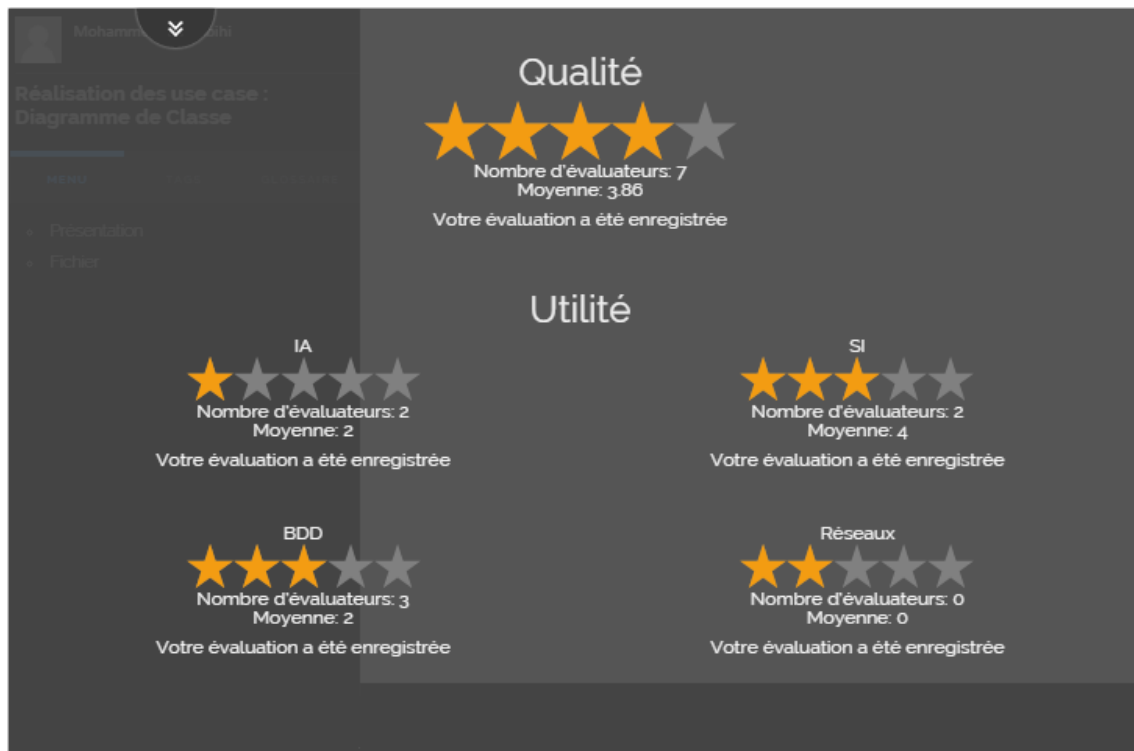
Mohamm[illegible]bihi

Réalisation des use case : Diagramme de Classe

MENU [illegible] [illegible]

Présentation

Fichier

Qualité

Nombre d'évaluateurs: 7
Moyenne: 3.86

Votre évaluation a été enregistrée

Utilité

IA

Nombre d'évaluateurs: 2
Moyenne: 2

Votre évaluation a été enregistrée

SI

Nombre d'évaluateurs: 2
Moyenne: 4

Votre évaluation a été enregistrée

BDD

Nombre d'évaluateurs: 3
Moyenne: 2

Votre évaluation a été enregistrée

Réseaux

Nombre d'évaluateurs: 0
Moyenne: 0

Votre évaluation a été enregistrée